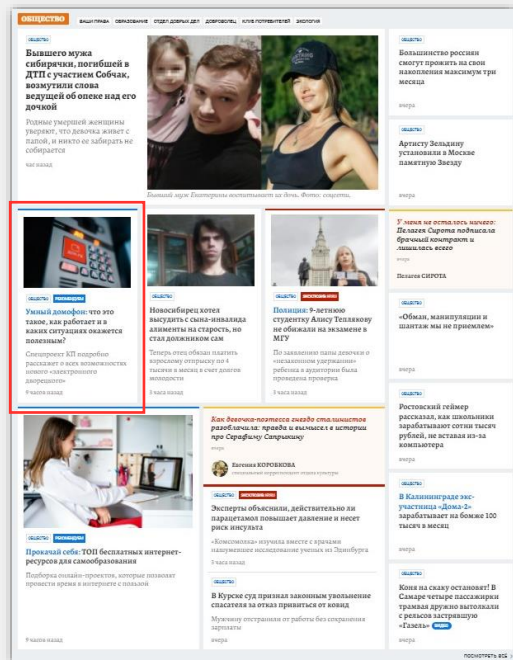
ОБЩЕСТВО ВАШИ ПРАВА ОБРАЗОВАНИЕ ОТДЕЛ ДОБРЫХ ДЕЛ ДОБРОВОЛЕЦ КЛУБ ПОТРЕБИТЕЛЕЙ ЭКОЛОГИЯ

ОБЩЕСТВО

Бывшего мужа сибирячки, погибшей в ДТП с участием Собчак, возмутили слова ведущей об опеке над его дочкой

Родные умершей женщины уверяют, что девочка живет с папой, и никто ее забирать не собирается

час назад

Бывший муж Екатерины воспитывает ее дочь. Фото: соцсети.

ОБЩЕСТВО

Большинство россиян смогут прожить на свои накопления максимум три месяца

вчера

ОБЩЕСТВО

Артисту Зельдину установили в Москве памятную Звезду

вчера

ОБЩЕСТВО РОСКОНТРОЛЬ

Умный домофон: что это такое, как работает и в каких ситуациях окажется полезным?

Специалист КП подробно рассказал о всех возможностях нового «электронного дворецкого»

9 часов назад

ОБЩЕСТВО

Новосибирец хотел высудить с сына-инвалида алименты на старость, но стал должником сам

Теперь отец обязан платить взрослому отпрыску по 4 тысячи в месяц в счет долгов молодости

3 часа назад

ОБЩЕСТВО ЭКСКЛЮЗИВ КП

Полиция: 9-летнюю студентку Алису Теплякову не обижали на экзамене в МГУ

По заявлению папы девочки о «незаконном удержании» ребенка в аудитории была проведена проверка

3 часа назад

У меня не осталось ничего: Пелагея Сирота подписала брачный контракт и лишилась всего

Пелагея СИРОТА

ОБЩЕСТВО

«Обман, манипуляции и шантаж мы не приемлем»

вчера

ОБЩЕСТВО

Ростовский геймер рассказал, как школьники зарабатывают сотни тысяч рублей, не вставая из-за компьютера

вчера

ОБЩЕСТВО РОСКОНТРОЛЬ

Прокачай себя: ТОП бесплатных интернет-ресурсов для самообразования

Подборка онлайн-проектов, которые позволят провести время в интернете с пользой

9 часов назад

Как девочка-поэтесса гнездо сталинистов разоблачила: правда и вымысел в истории про Серафиму Сапрыкину

Евгения КОРОВКОВА

ОБЩЕСТВО ЭКСКЛЮЗИВ КП

Эксперты объяснили, действительно ли парацетамол повышает давление и несет риск инсульта

«Комсомолка» изучила вместе с врачами нашумевшее исследование ученых из Эдинбурга

2 часа назад

ОБЩЕСТВО

В Курске суд признал законным увольнение спасателя за отказ привиться от ковид

Мужчину отстранили от работы без сохранения зарплаты

вчера

ОБЩЕСТВО

В Калининграде экс-участница «Дома-2» зарабатывает на божке 100 тысяч в месяц

вчера

ОБЩЕСТВО

Коня на скаку остановят! В Самаре четыре пассажирки трамвая дружно вытолкали с рельсов застрявшую «Газель» ВИДЕО

вчера

ПОСМОТРЕТЬ ВСЕ